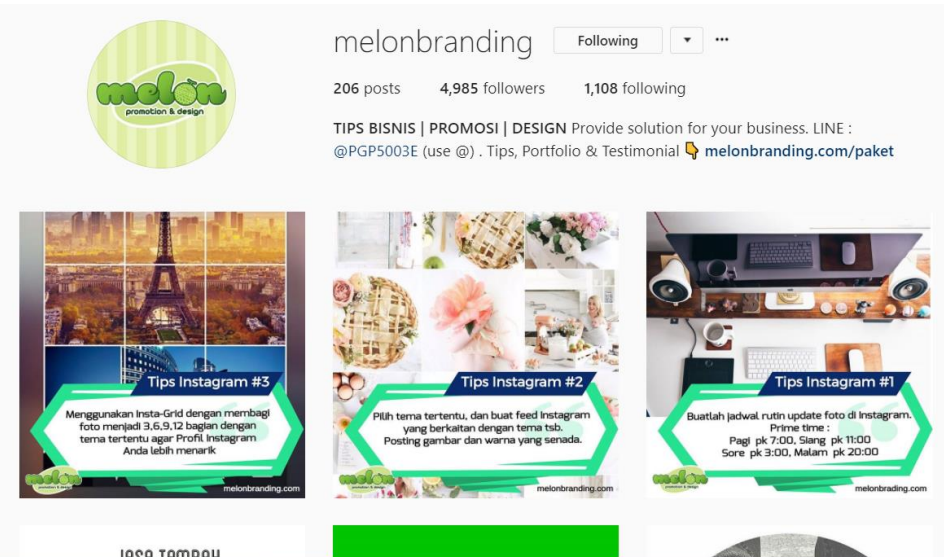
melon
promotion & design

melonbranding Following ▾ ···

206 posts 4,985 followers 1,108 following

TIPS BISNIS | PROMOSI | DESIGN Provide solution for your business. LINE : @PGP5003E (use @) . Tips, Portfolio & Testimonial 👇 melonbranding.com/paket

Tips Instagram #3
Menggunakan Insta-Grid dengan membagi foto menjadi 3,6,9,12 bagian dengan tema tertentu agar Profil Instagram Anda lebih menarik
melon promotion & design
melonbranding.com

Tips Instagram #2
Pilih tema tertentu, dan buat feed Instagram yang berkaitan dengan tema tsb. Posting gambar dan warna yang senada.
melon promotion & design
melonbranding.com

Tips Instagram #1
Buatlah jadwal rutin update foto di Instagram. Prime time :
Pagi pk 7:00, Siang pk 11:00
Sore pk 3:00, Malam pk 20:00
melon promotion & design
melonbranding.com

JASA TAMBAH